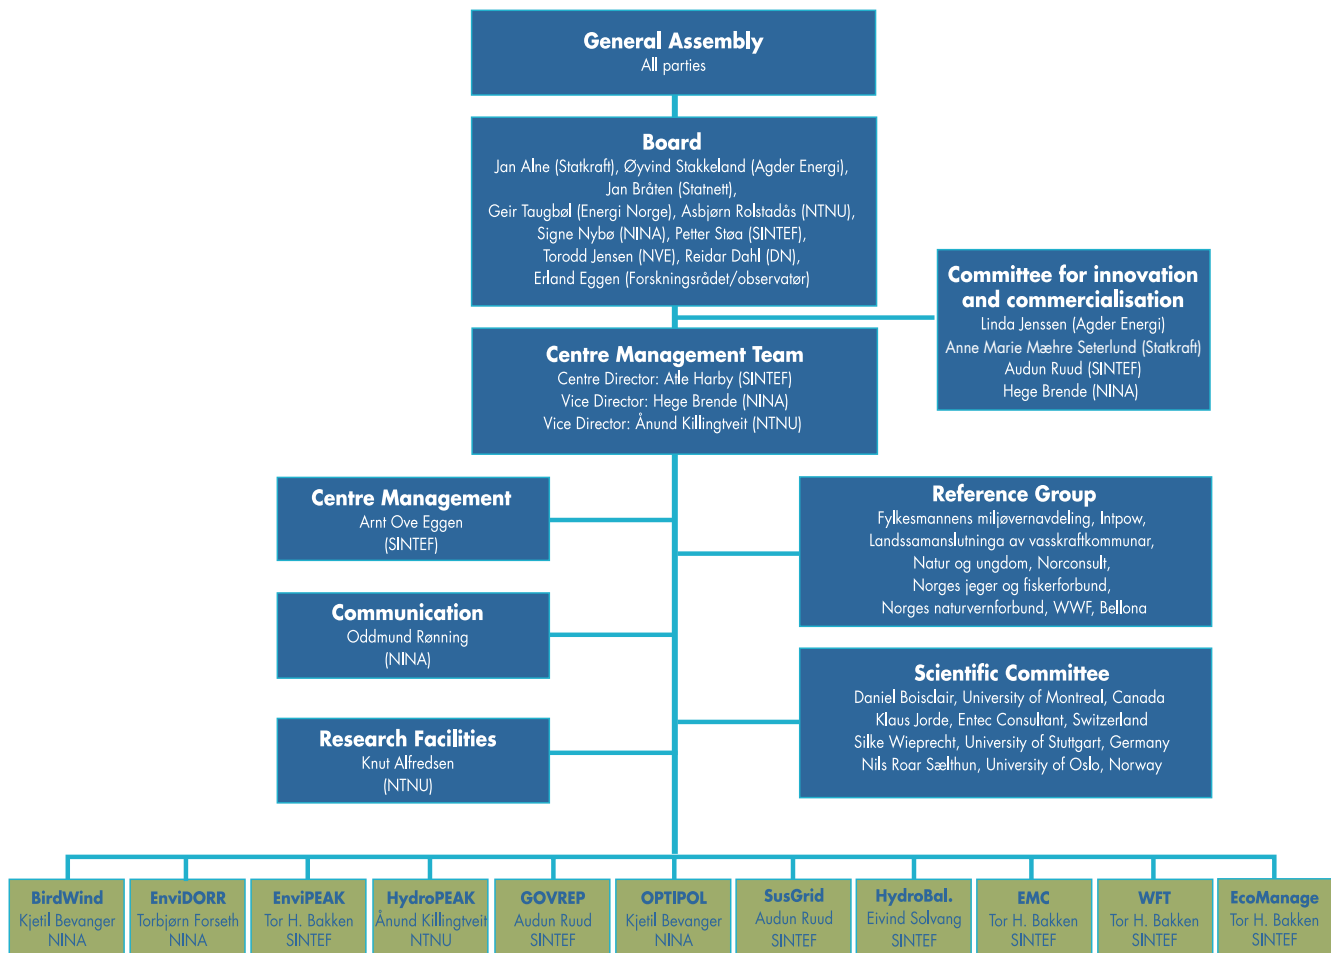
General Assembly
All parties

Board
Jan Alne (Statkraft), Øyvind Stakkeland (Agder Energi), Jan Bråten (Statnett), Geir Taugbøl (Energi Norge), Asbjørn Rolstadås (NTNU), Signe Nybø (NINA), Petter Støa (SINTEF), Torodd Jensen (NVE), Reidar Dahl (DN), Erland Eggen (Forskningsrådet/observatør)

Committee for innovation and commercialisation
Linda Jenssen (Agder Energi)
Anne Marie Mæhre Seterlund (Statkraft)
Audun Ruud (SINTEF)
Hege Brende (NINA)

Centre Management Team
Centre Director: Atle Harby (SINTEF)
Vice Director: Hege Brende (NINA)
Vice Director: Ånund Killingtveit (NTNU)

Centre Management
Arnt Ove Eggen
(SINTEF)

Reference Group
Fylkesmannens miljøvernavdeling, Intpow, Landssamanslutninga av vasskraftkommunar, Natur og ungdom, Norconsult, Norges jeger og fiskerforbund, Norges naturvernforbund, WWF, Bellona

Communication
Oddmund Rønning
(NINA)

Scientific Committee
Daniel Boisclair, University of Montreal, Canada
Klaus Jorde, Entec Consultant, Switzerland
Silke Wieprecht, University of Stuttgart, Germany
Nils Roar Sælthun, University of Oslo, Norway

Research Facilities
Knut Alfredsen
(NTNU)

BirdWind
Kjetil Bevanger
NINA

EnviDORR
Torbjørn Forseth
NINA

EnviPEAK
Tor H. Bakken
SINTEF

HydroPEAK
Ånund Killingtveit
NTNU

GOVREP
Audun Ruud
SINTEF

OPTIPOL
Kjetil Bevanger
NINA

SusGrid
Audun Ruud
SINTEF

HydroBal.
Eivind Solvang
SINTEF

EMC
Tor H. Bakken
SINTEF

WFT
Tor H. Bakken
SINTEF

EcoManage
Tor H. Bakken
SINTEF